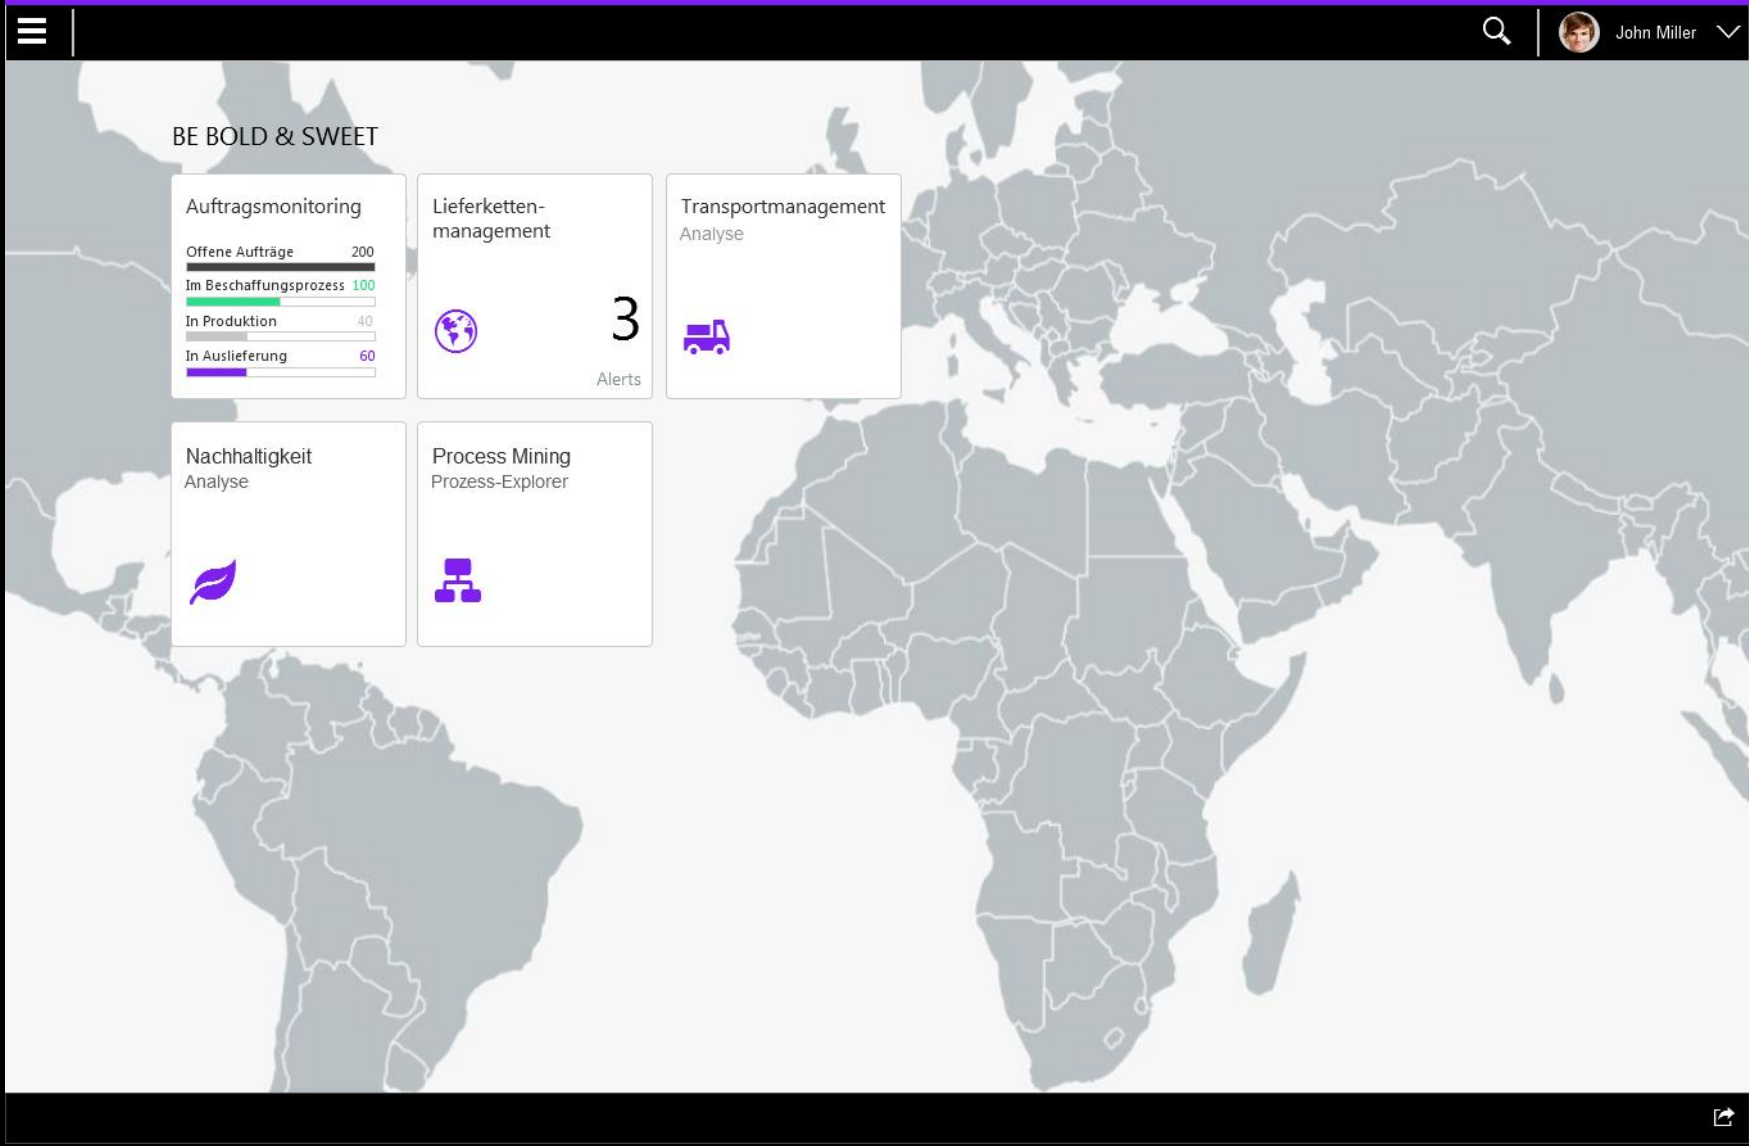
John Miller

BE BOLD & SWEET

Auftragsmonitoring
Offene Aufträge 200
Im Beschaffungsprozess 100
In Produktion 40
In Auslieferung 60

Lieferketten-management
3
Alerts

Transportmanagement
Analyse

Nachhaltigkeit
Analyse

Process Mining
Prozess-Explorer